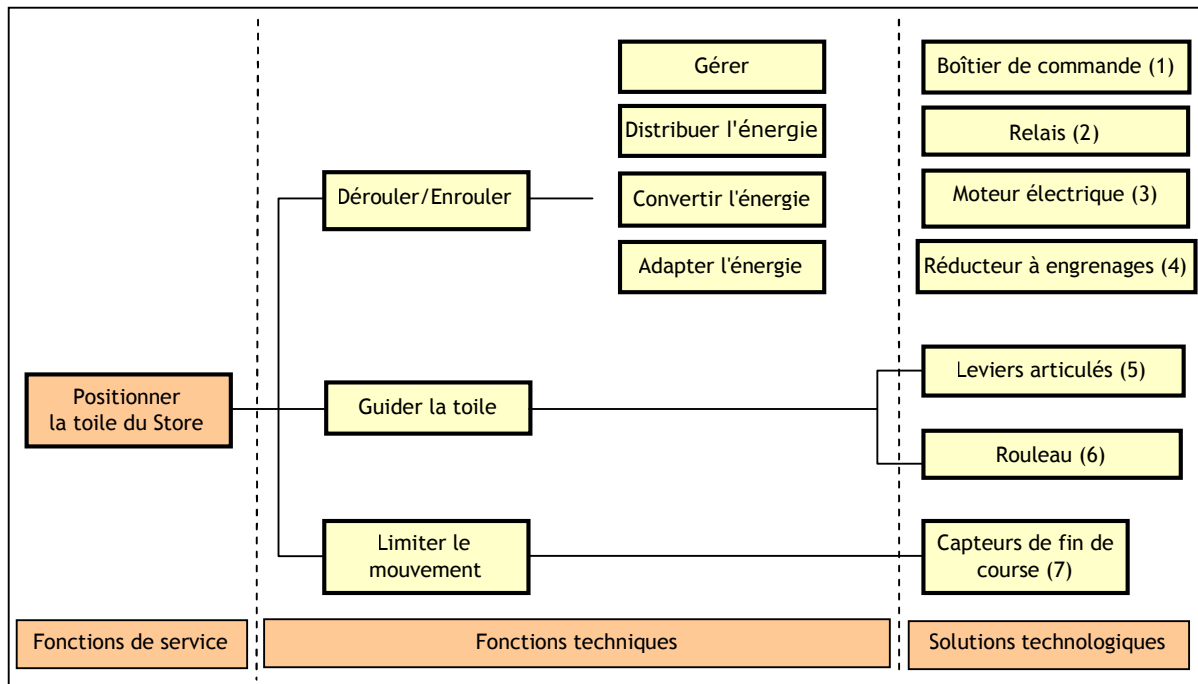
Positionner la toile du Store

Dérouler/Enrouler

Gérer

Distribuer l'énergie

Convertir l'énergie

Adapter l'énergie

Guider la toile

Limiter le mouvement

Boîtier de commande (1)

Relais (2)

Moteur électrique (3)

Réducteur à engrenages (4)

Leviers articulés (5)

Rouleau (6)

Capteurs de fin de course (7)

Fonctions de service

Fonctions techniques

Solutions technologiques